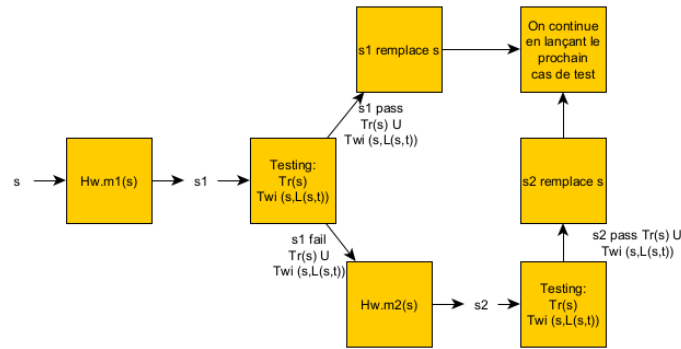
s

Hw.m1(s)

s1

Testing:
Tr(s)
Twi (s,L(s,t))

s1 pass
Tr(s) U
Twi (s,L(s,t))

s1 remplace s

On continue en lançant le prochain cas de test

s1 fail
Tr(s) U
Twi (s,L(s,t))

Hw.m2(s)

s2

Testing:
Tr(s)
Twi (s,L(s,t))

s2 pass Tr(s) U
Twi (s,L(s,t))

s2 remplace s